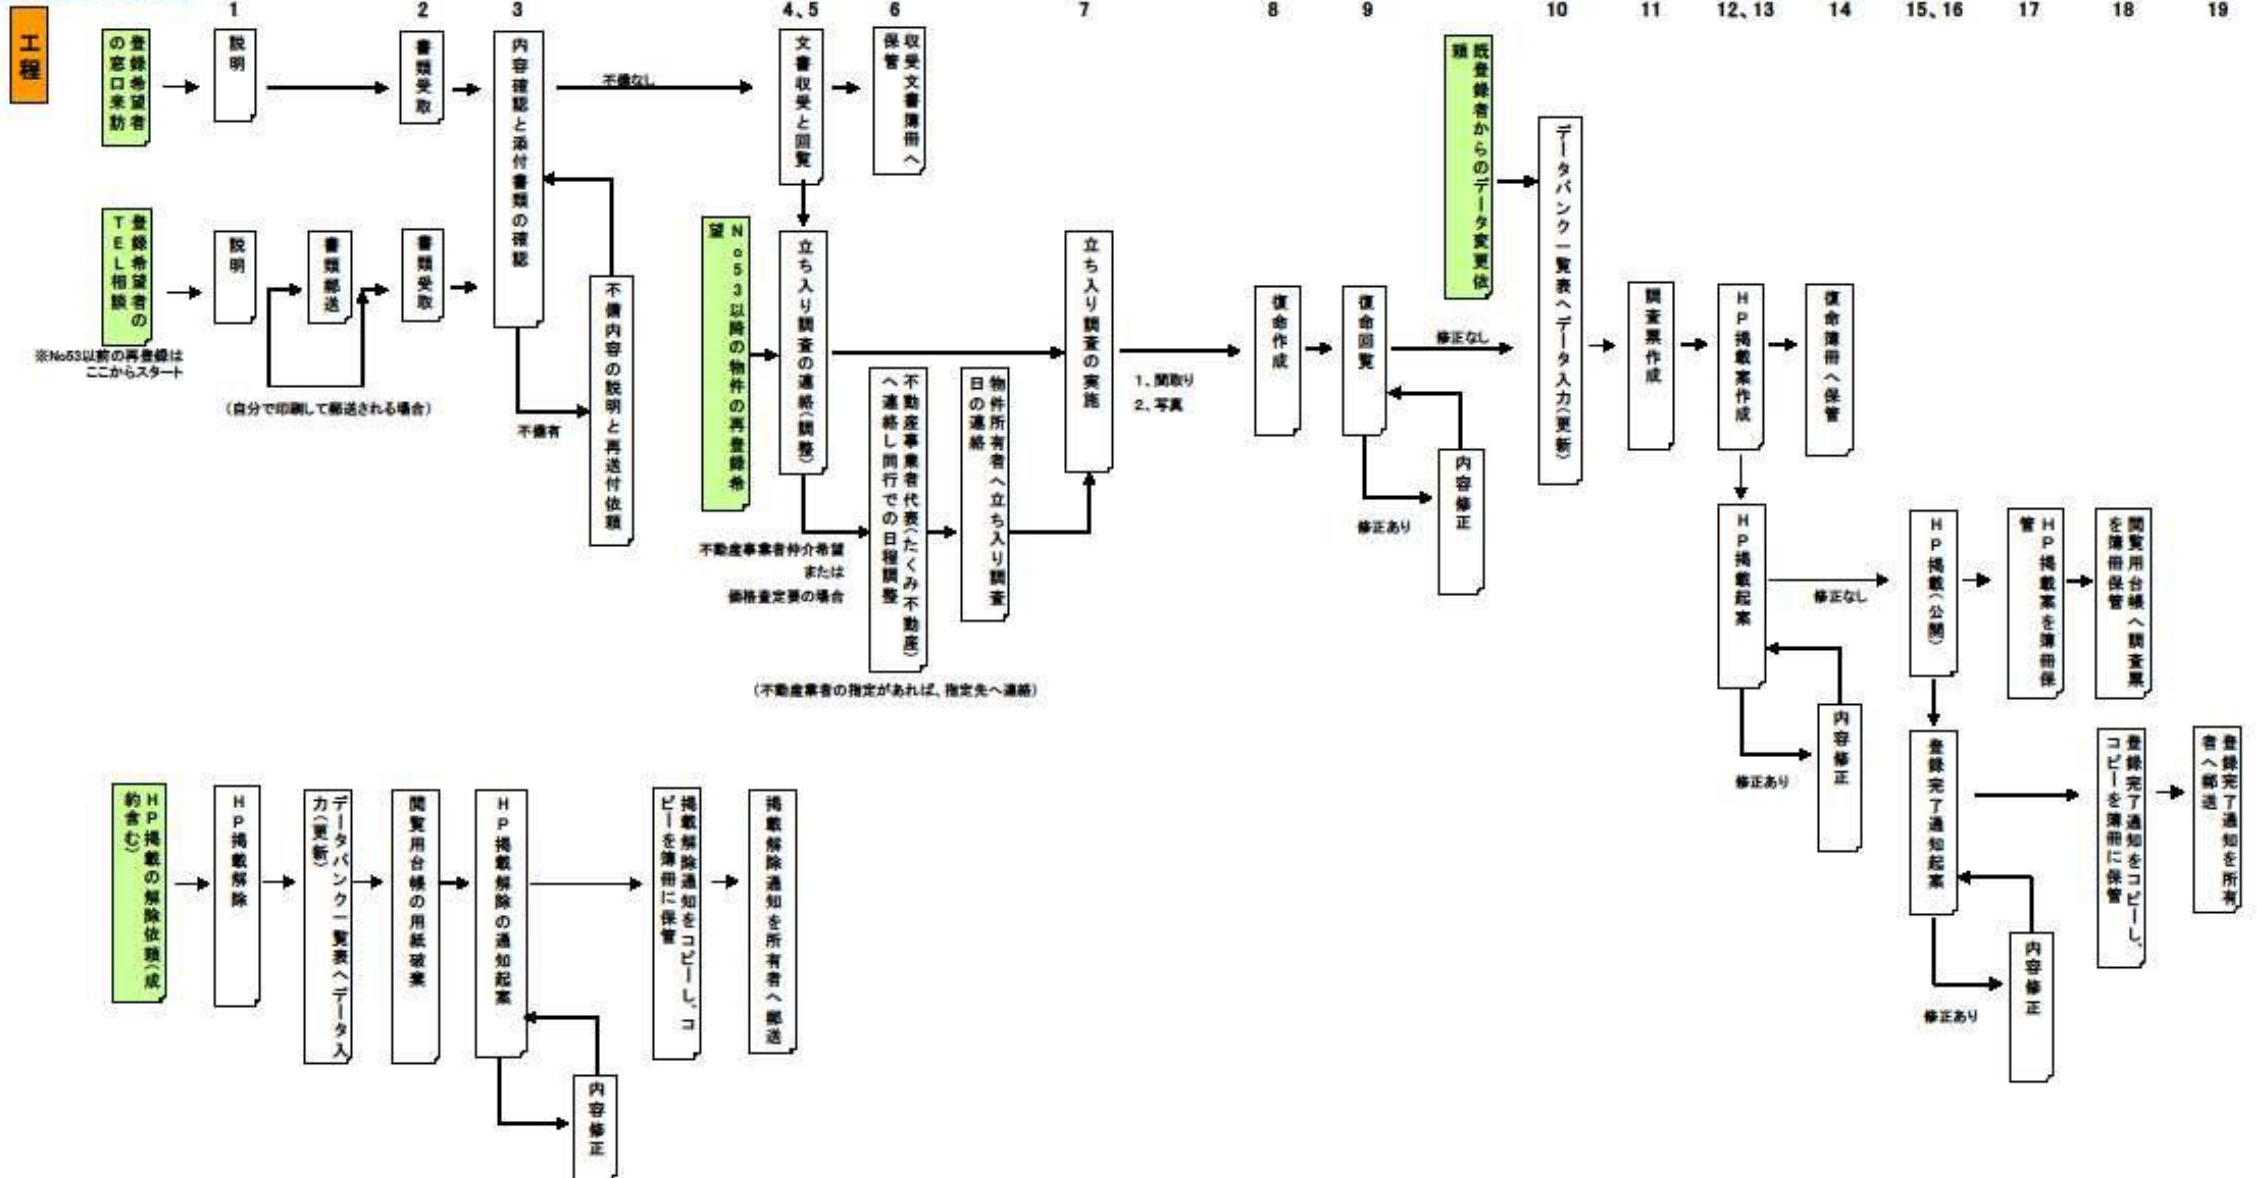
工程

1 2 3 4、5 6 7 8 9 10 11 12、13 14 15、16 17 18 19

登録希望者の窓口来訪
説明
書類受取
内容確認と添付書類の確認
不備なし
文書収受と回覧
収受文書簿冊へ保管

登録希望者のTEL相談
※No53以前の再登録はここからスタート
説明
書類郵送
書類受取
(自分で印刷して郵送される場合)
不備有
不備内容の説明と再送付依頼

No53以降の物件の再登録希望
立ち入り調査の連絡(調整)
不動産事業者仲介希望
または
価格査定要の場合
不動産事業者代表(たくみ不動産)へ連絡し同行での日程調整
(不動産業者の指定があれば、指定先へ連絡)
物件所有者へ立ち入り調査日の連絡
立ち入り調査の実施
1、聞取り
2、写真

復命作成
復命回覧
修正なし
修正あり
内容修正

既登録者からのデータ変更依頼
データバンク一覧表へデータ入力(更新)
調査票作成
HP掲載案作成
復命簿冊へ保管

HP掲載起案
修正なし
修正あり
内容修正
HP掲載(公開)
HP掲載案を簿冊保管
閲覧用台帳へ調査票を簿冊保管

登録完了通知起案
修正あり
内容修正
登録完了通知をコピーし、コピーを簿冊に保管
登録完了通知を所有者へ郵送

HP掲載の解除依頼(成約含む)
HP掲載解除
データバンク一覧表へデータ入力(更新)
閲覧用台帳の用紙破棄
HP掲載解除の通知起案
内容修正
掲載解除通知をコピーし、コピーを簿冊に保管
掲載解除通知を所有者へ郵送